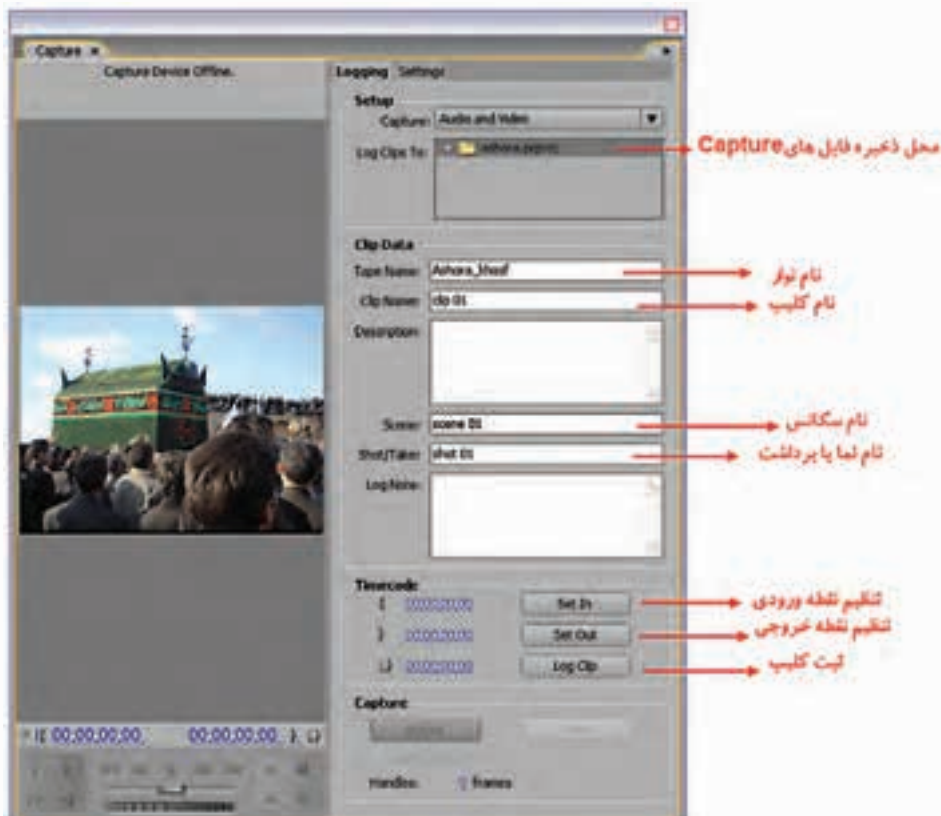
Capture ×

Capture Device Offline.

Logging Settings

Setup

Capture: Audio and Video

Log Clips To: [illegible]

محل ذخیره فایل های Capture

Clip Data

Tape Name: Ashora_Shasf

نام نوار

Clip Name: clip 01

نام کلیپ

Description:

Scene: scene 01

نام سکانس

Shot/Take: shot 01

نام نما یا برداشت

Log Note:

Timecode

00;00;00;00 Set In

تنظیم نقطه ورودی

00;00;00;00 Set Out

تنظیم نقطه خروجی

00;00;00;00 Log Clip

ثبت کلیپ

Capture

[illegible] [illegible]

00;00;00;00 00;00;00;00

Handles: 0 frames